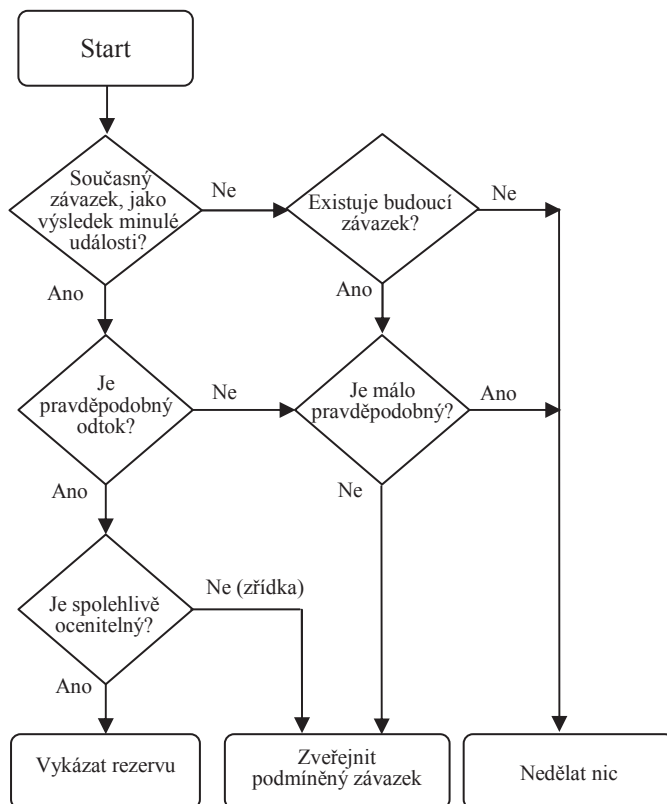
Start

Současný závazek, jako výsledek minulé události?

Ne

Existuje budoucí závazek?

Ne

Ano

Ano

Je pravděpodobný odtok?

Ne

Je málo pravděpodobný?

Ano

Ano

Ne

Je spolehlivě ocenitelný?

Ne (zřídka)

Ano

Vykázat rezervu

Zveřejnit podmíněný závazek

Nedělat nic